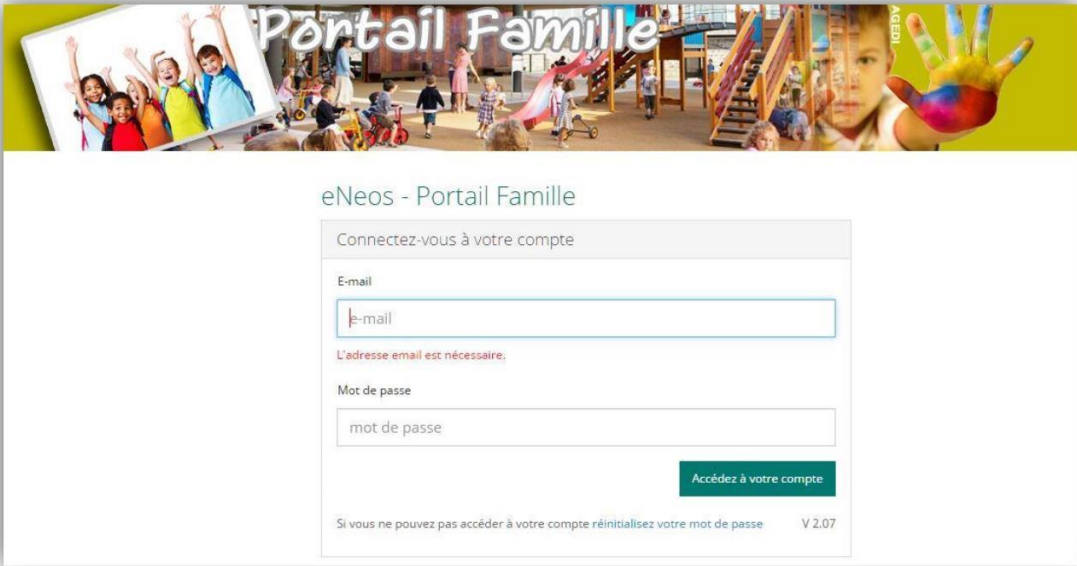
Portail Famille

AGEDI

eNeos - Portail Famille

Connectez-vous à votre compte

E-mail

e-mail

L'adresse email est nécessaire.

Mot de passe

mot de passe

Accédez à votre compte

Si vous ne pouvez pas accéder à votre compte réinitialisez votre mot de passe

V 2.07